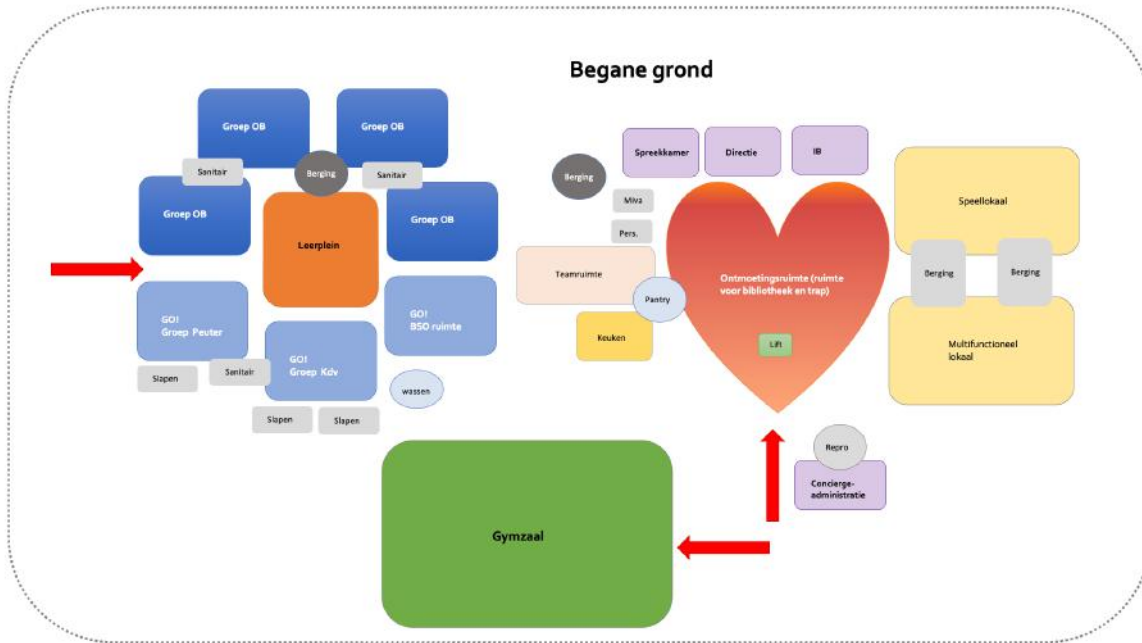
Begane grond

Groep OB

Groep OB

Sanitair

Berging

Sanitair

Groep OB

Leerplein

Groep OB

GO!
Groep Peuter

GO!
Groep Kdv

GO!
BSO ruimte

Slapen

Sanitair

wassen

Slapen

Slapen

Spreekkamer

Directie

IB

Berging

Miva

Pers.

Teamruimte

Pantry

Keuken

Ontmoetingsruimte (ruimte voor bibliotheek en trap)

Lift

Speellokaal

Berging

Berging

Multifunctioneel lokaal

Repro

Concierge-administratie

Gymzaal